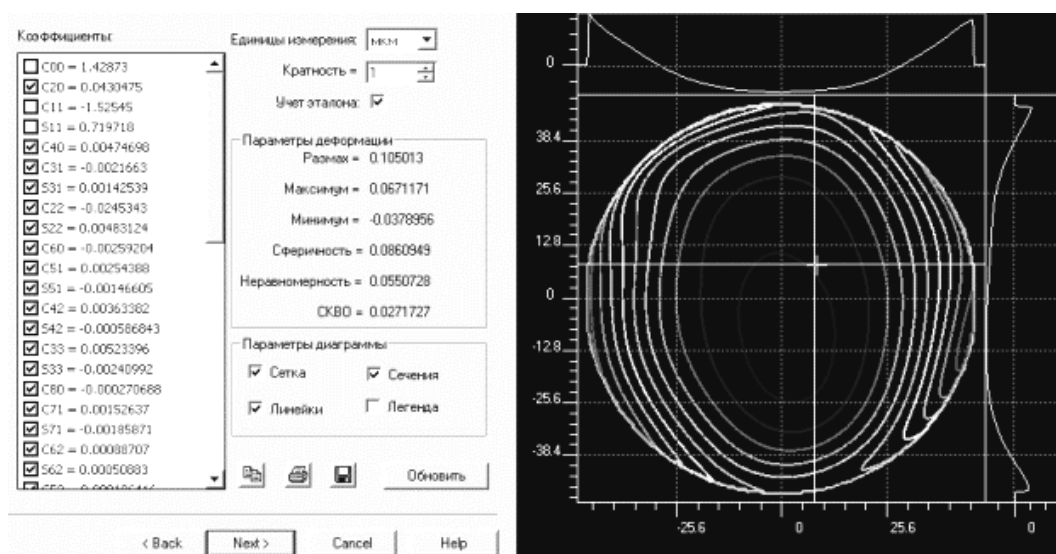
Коэффициенты:

C00 = 1.42873
C20 = 0.0430475
C11 = -1.52545
S11 = 0.719718
C40 = 0.00474698
C31 = -0.0021663
S31 = 0.00142539
C22 = -0.0245343
S22 = 0.00483124
C60 = -0.00259204
C51 = 0.00254388
S51 = -0.00146605
C42 = 0.00363382
S42 = -0.000586843
C33 = 0.00523396
S33 = -0.00240992
C80 = -0.000270688
C71 = 0.00152637
S71 = -0.00185871
C62 = 0.00088707
S62 = 0.00050883
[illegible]

Единицы измерения: мкм

Кратность = 1

Учет эталона:

Параметры деформации

Размах = 0.105013

Максимум = 0.0671171

Минимум = -0.0378956

Сферичность = 0.0860949

Неравномерность = 0.0550728

СКВО = 0.0271727

Параметры диаграммы

Сетка

Сечения

Линейки

Легенда

Обновить

< Back

Next >

Cancel

Help

0

38.4

25.6

12.8

0

-12.8

-25.6

-38.4

-25.6

0

25.6

0